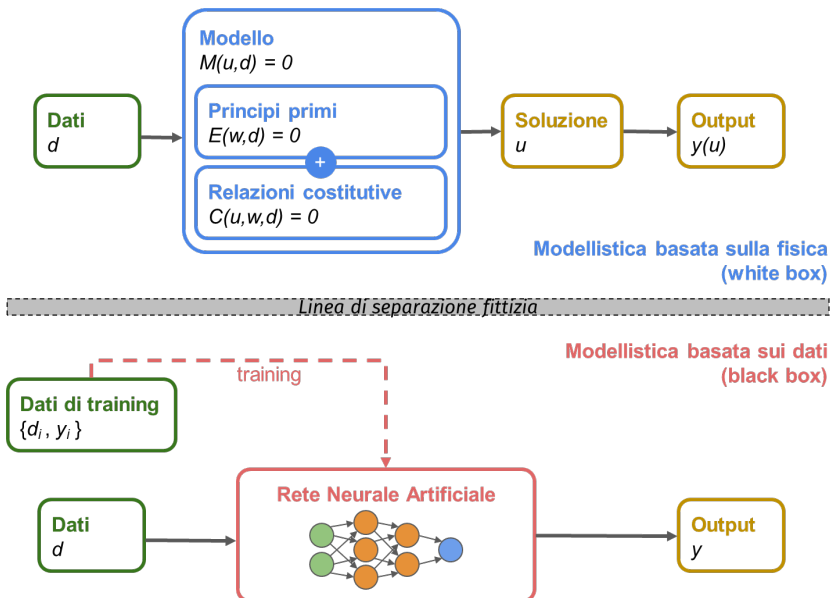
Dati
$d$

Modello
$M(u,d) = 0$

Principi primi
$E(w,d) = 0$

+

Relazioni costitutive
$C(u,w,d) = 0$

Soluzione
$u$

Output
$y(u)$

Modellistica basata sulla fisica (white box)

Linea di separazione fittizia

Modellistica basata sui dati (black box)

training

Dati di training
$\{d_i , y_i \}$

Dati
$d$

Rete Neurale Artificiale

Output
$y$